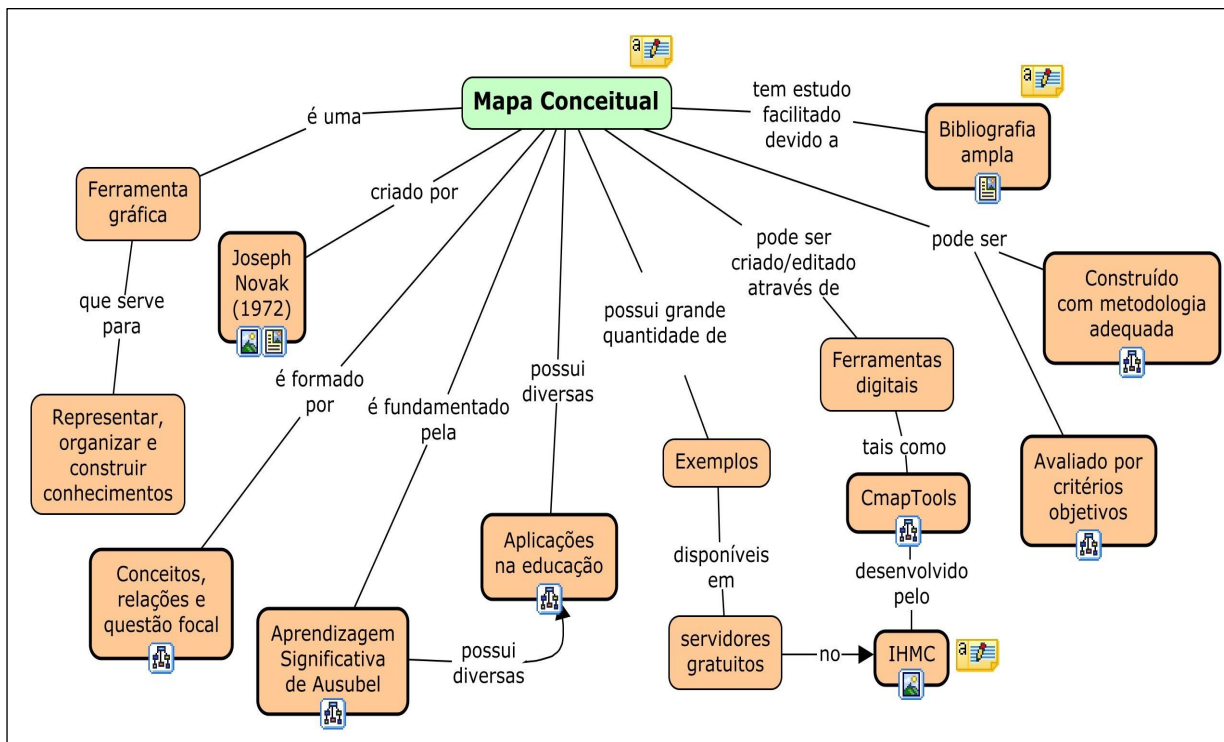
Mapa Conceitual

é uma

Ferramenta gráfica

que serve para

Representar, organizar e construir conhecimentos

criado por

Joseph Novak (1972)

é formado por

Conceitos, relações e questão focal

é fundamentado pela

Aprendizagem Significativa de Ausubel

possui diversas

possui diversas

Aplicações na educação

possui grande quantidade de

Exemplos

disponíveis em

servidores gratuitos

no

IHMC

pode ser criado/editado através de

Ferramentas digitais

tais como

CmapTools

desenvolvido pelo

tem estudo facilitado devido a

Bibliografia ampla

pode ser

Construído com metodologia adequada

Avaliado por critérios objetivos